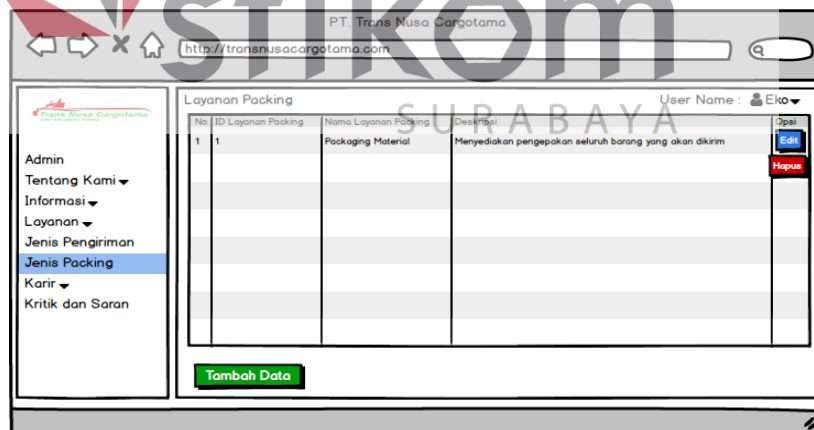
stikom
SURABAYA

PT. Trans Nusa Cargotama

http://transnusacargotama.com

Trans Nusa Cargotama

Admin
Tentang Kami
Informasi
Layanan
Jenis Pengiriman
Jenis Packing
Karir
Kritik dan Saran

Layanan Packing

User Name : Eko

| No. | ID Layanan Packing | Nama Layanan Packing | Deskripsi | Opsi |
|---|---|---|---|---|
| 1 | 1 | Packaging Material | Menyediakan pengepakan seluruh barang yang akan dikirim | Edit Hapus |

Tambah Data